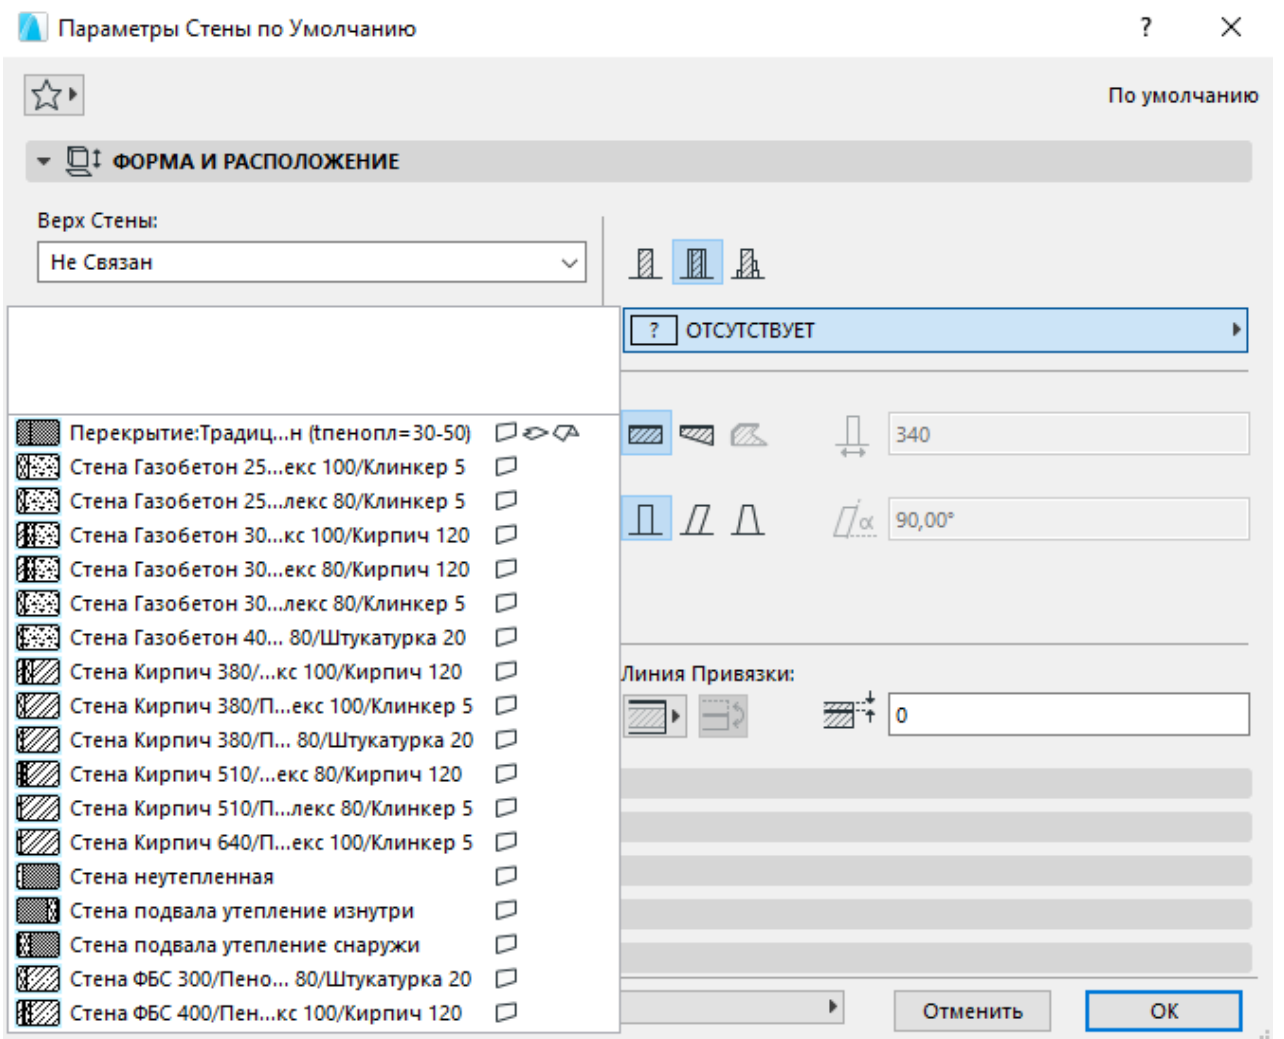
Параметры Стены по Умолчанию

?

По умолчанию

ФОРМА И РАСПОЛОЖЕНИЕ

Верх Стены:

Не Связан

? ОТСУТСТВУЕТ

Перекрытие:Традиц...н (тпенопл=30-50)
Стена Газобетон 25...екс 100/Клинкер 5
Стена Газобетон 25...лекс 80/Клинкер 5
Стена Газобетон 30...кс 100/Кирпич 120
Стена Газобетон 30...екс 80/Кирпич 120
Стена Газобетон 30...лекс 80/Клинкер 5
Стена Газобетон 40... 80/Штукатурка 20
Стена Кирпич 380/...кс 100/Кирпич 120
Стена Кирпич 380/П...екс 100/Клинкер 5
Стена Кирпич 380/П... 80/Штукатурка 20
Стена Кирпич 510/...екс 80/Кирпич 120
Стена Кирпич 510/П...лекс 80/Клинкер 5
Стена Кирпич 640/П...екс 100/Клинкер 5
Стена неутепленная
Стена подвала утепление изнутри
Стена подвала утепление снаружи
Стена ФБС 300/Пено... 80/Штукатурка 20
Стена ФБС 400/Пен...кс 100/Кирпич 120

340

90,00°

Линия Привязки:

0

Отменить

OK